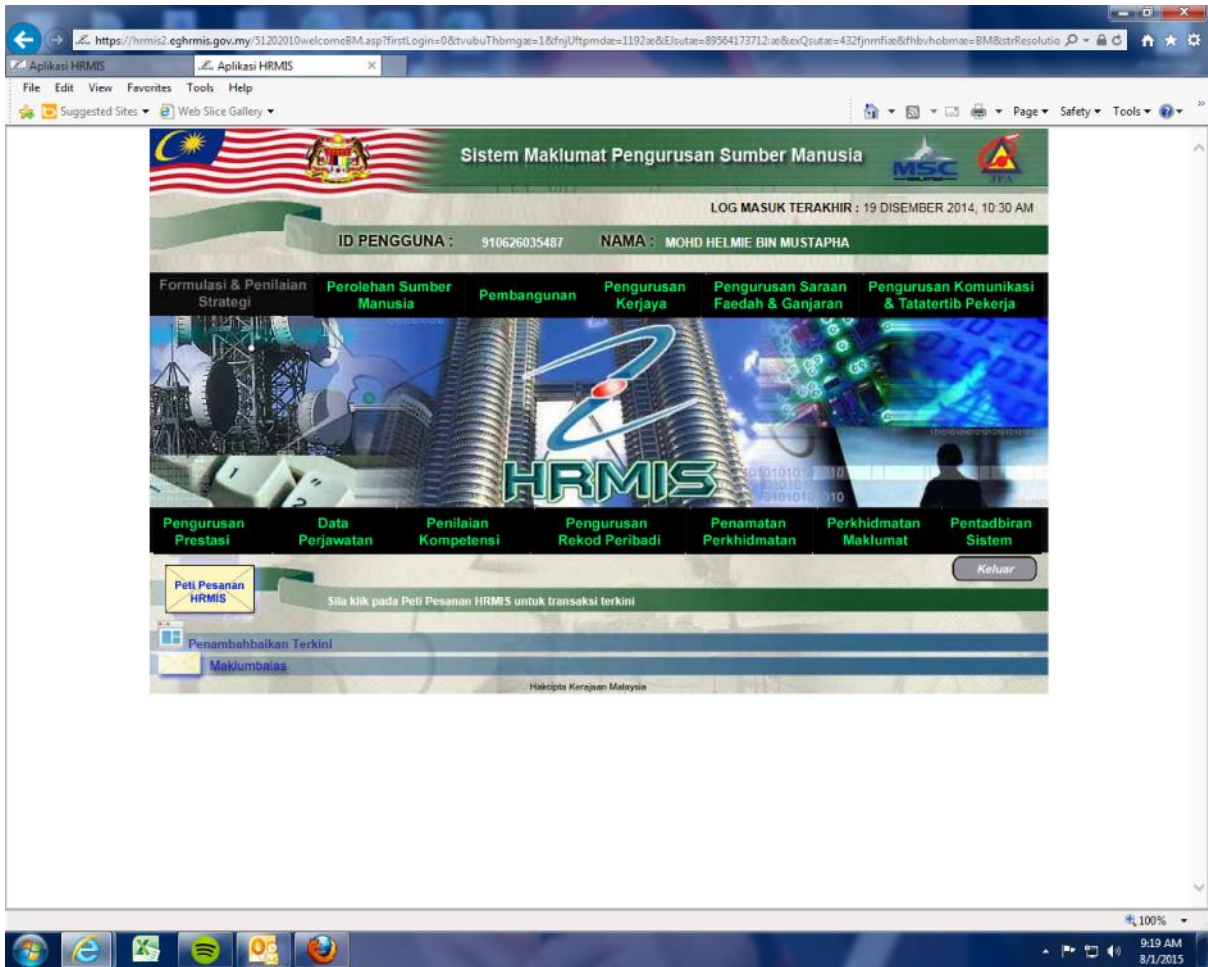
https://hrmis2.eghrmis.gov.my/51202010welcomeBM.asp?firstLogin=0&tvubuThbmgæ=1&fnjUftpmdæ=1192æ&Elsutæ=89564173712æ&exQsutæ=432fjnmfiæ&fhbvhobmæ=BM&strResolutio

Aplikasi HRMIS
Aplikasi HRMIS

File Edit View Favorites Tools Help

Suggested Sites ▾ Web Slice Gallery ▾

Page ▾ Safety ▾ Tools ▾

Sistem Maklumat Pengurusan Sumber Manusia

MSC

JPA

LOG MASUK TERAKHIR : 19 DISEMBER 2014, 10:30 AM

ID PENGGUNA : 910626035487 NAMA : MOHD HELMIE BIN MUSTAPHA

Formulasi & Penilaian Strategi
Perolehan Sumber Manusia
Pembangunan
Pengurusan Kerjaya
Pengurusan Saraan Faedah & Ganjaran
Pengurusan Komunikasi & Tatatertib Pekerja

HRMIS

Pengurusan Prestasi
Data Perjawatan
Penilaian Kompetensi
Pengurusan Rekod Peribadi
Penamatan Perkhidmatan
Perkhidmatan Maklumat
Pentadbiran Sistem

Peti Pesanan HRMIS

Keluar

Sila klik pada Peti Pesanan HRMIS untuk transaksi terkini

Penambahbaikan Terkini

Maklumbalas

Hakcipta Kerajaan Malaysia

100%

9:19 AM
8/1/2015